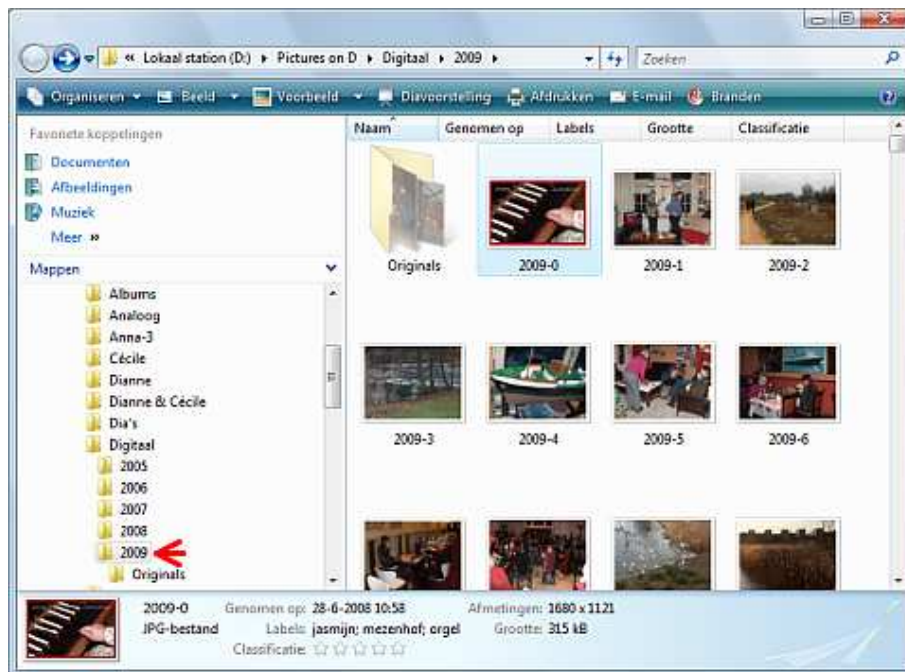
« Lokaal station (D:) ▸ Pictures on D ▸ Digitaal ▸ 2009 ▸

Zoeken

Organiseren ▾ Beeld ▾ Voorbeeld ▾ Diavoorstelling Afdrukken E-mail Branden

Favoriete koppelingen

Documenten

Afbeeldingen

Muziek

Meer »

Mappen

Albums

Analoog

Anna-3

Cécile

Dianne

Dianne & Cécile

Dia's

Digitaal

2005

2006

2007

2008

2009

Originals

| Naam | Genomen op | Labels | Grootte | Classificatie |
|---|---|---|---|---|

Originals

2009-0

2009-1

2009-2

2009-3

2009-4

2009-5

2009-6

2009-0 Genomen op: 28-6-2008 10:58 Afmetingen: 1680 x 1121

JPG-bestand Labels: jasmijn; mezenhof; orgel Grootte: 315 kB

Classificatie: ☆☆☆☆☆